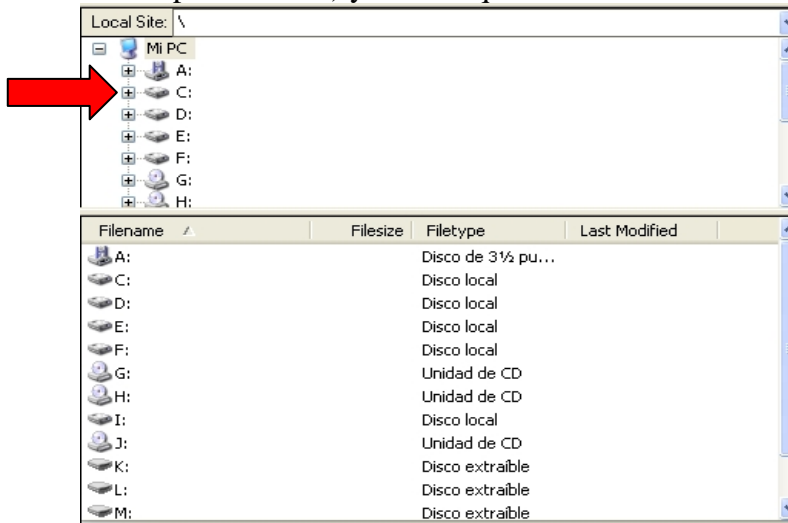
Local Site: \

Mi PC
A:
C:
D:
E:
F:
G:
H:

| Filename | Filesize | Filetype | Last Modified |
|---|---|---|---|
| A: | | Disco de 3½ pu... | |
| C: | | Disco local | |
| D: | | Disco local | |
| E: | | Disco local | |
| F: | | Disco local | |
| G: | | Unidad de CD | |
| H: | | Unidad de CD | |
| I: | | Disco local | |
| J: | | Unidad de CD | |
| K: | | Disco extraíble | |
| L: | | Disco extraíble | |
| M: | | Disco extraíble | |